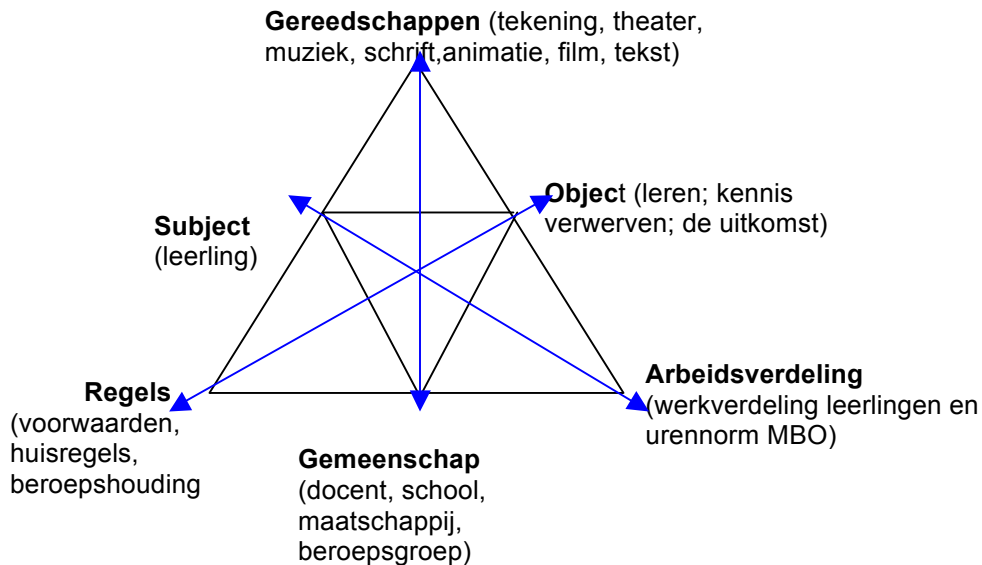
**Gereedschappen** (tekening, theater, muziek, schrift,animatie, film, tekst)

**Subject** (leerling)

**Object** (leren; kennis verwerven; de uitkomst)

**Regels** (voorwaarden, huisregels, beroepshouding

**Arbeidsverdeling** (werkverdeling leerlingen en urennorm MBO)

**Gemeenschap** (docent, school, maatschappij, beroepsgroep)